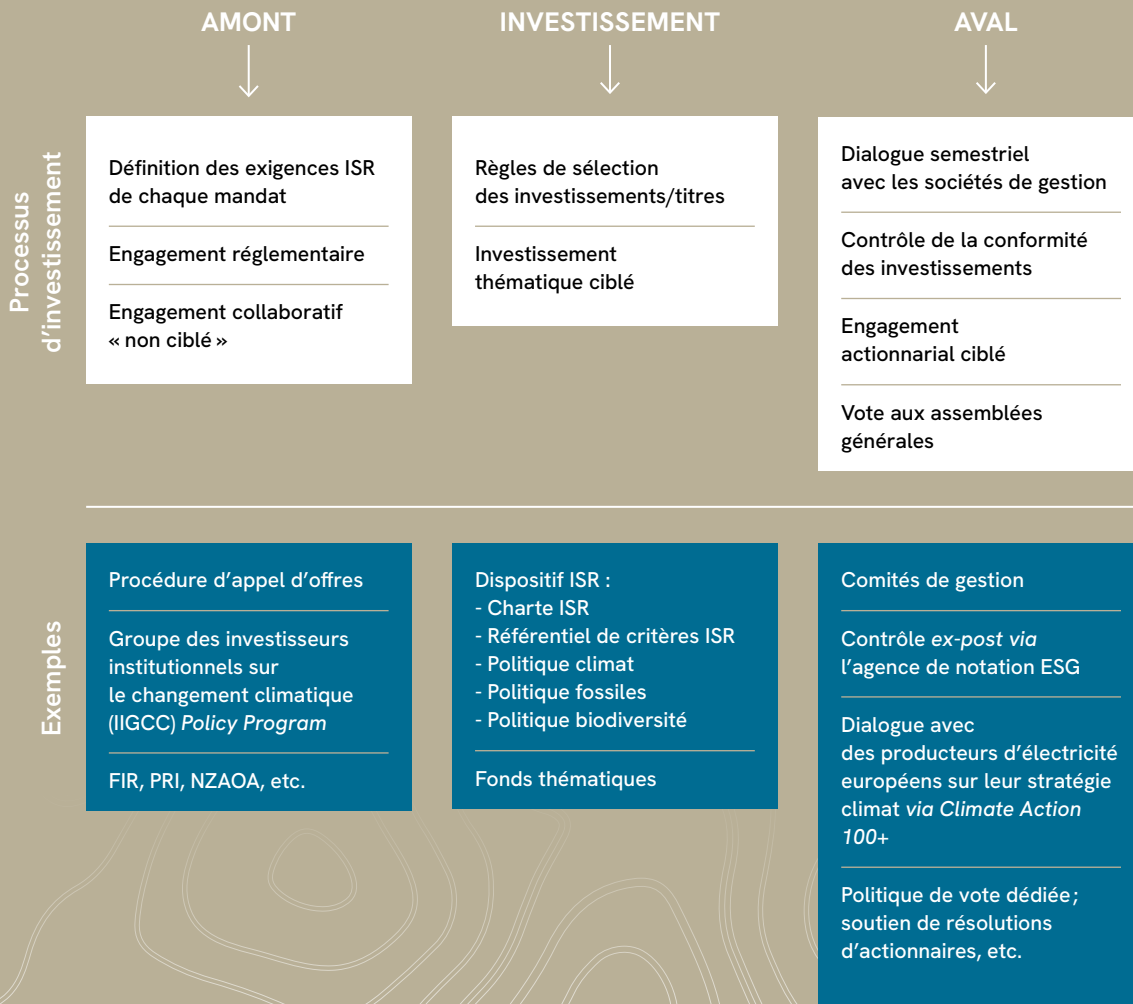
AMONT

INVESTISSEMENT

AVAL

Processus d'investissement

Définition des exigences ISR de chaque mandat

Engagement réglementaire

Engagement collaboratif « non ciblé »

Règles de sélection des investissements/titres

Investissement thématique ciblé

Dialogue semestriel avec les sociétés de gestion

Contrôle de la conformité des investissements

Engagement actionnarial ciblé

Vote aux assemblées générales

Exemples

Procédure d'appel d'offres

Groupe des investisseurs institutionnels sur le changement climatique (IIGCC) *Policy Program*

FIR, PRI, NZAOA, etc.

Dispositif ISR :
- Charte ISR
- Référentiel de critères ISR
- Politique climat
- Politique fossiles
- Politique biodiversité

Fonds thématiques

Comités de gestion

Contrôle *ex-post via* l'agence de notation ESG

Dialogue avec des producteurs d'électricité européens sur leur stratégie climat *via Climate Action 100+*

Politique de vote dédiée ; soutien de résolutions d'actionnaires, etc.